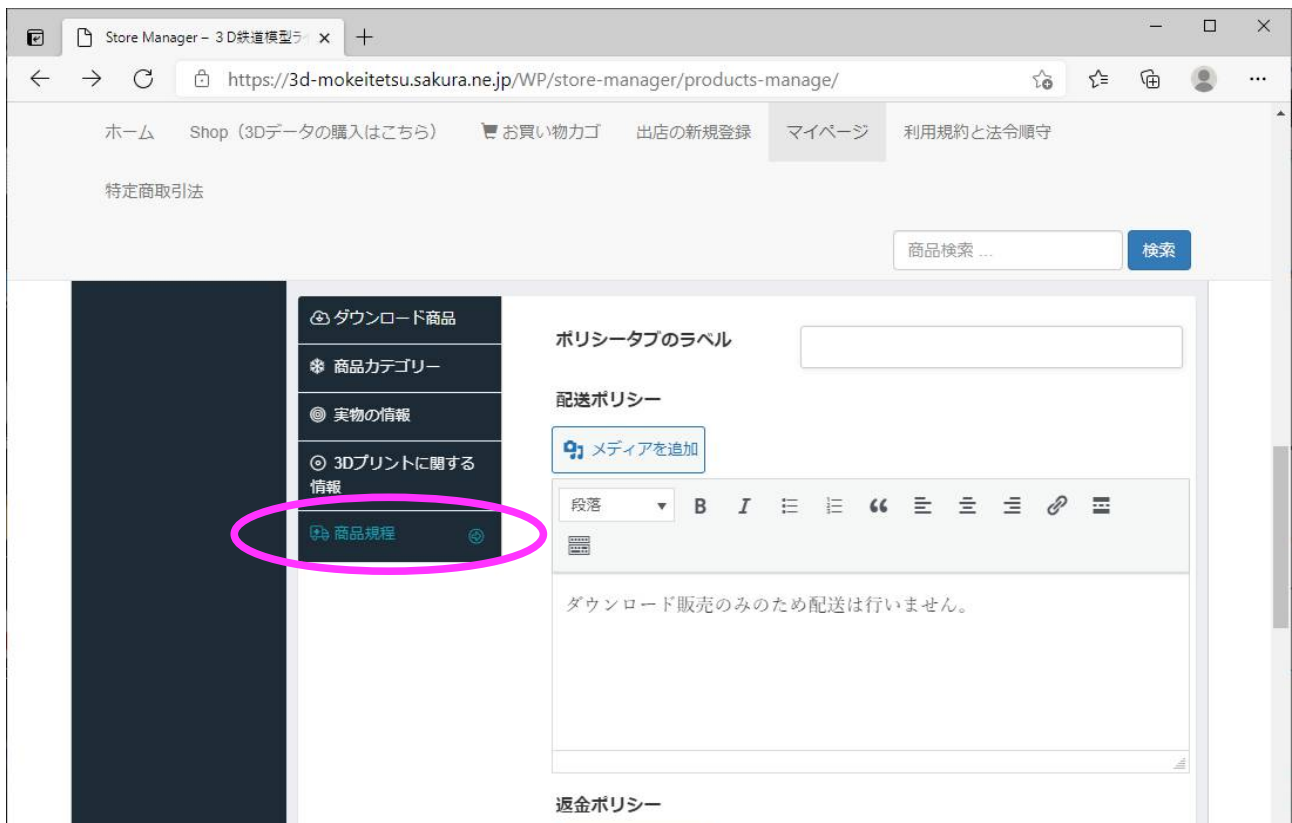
Store Manager – 3 D鉄道模型ラ ×
+
https://3d-mokeitetsu.sakura.ne.jp/WP/store-manager/products-manage/

ホーム Shop（3Dデータの購入はこちら） お買い物カゴ 出店の新規登録 マイページ 利用規約と法令順守

特定商取引法

商品検索 ...
検索

ダウンロード商品
商品カテゴリー
実物の情報
3Dプリントに関する情報
商品規程

ポリシータブのラベル

配送ポリシー

メディアを追加

段落 B I

ダウンロード販売のみのため配送は行いません。

返金ポリシー